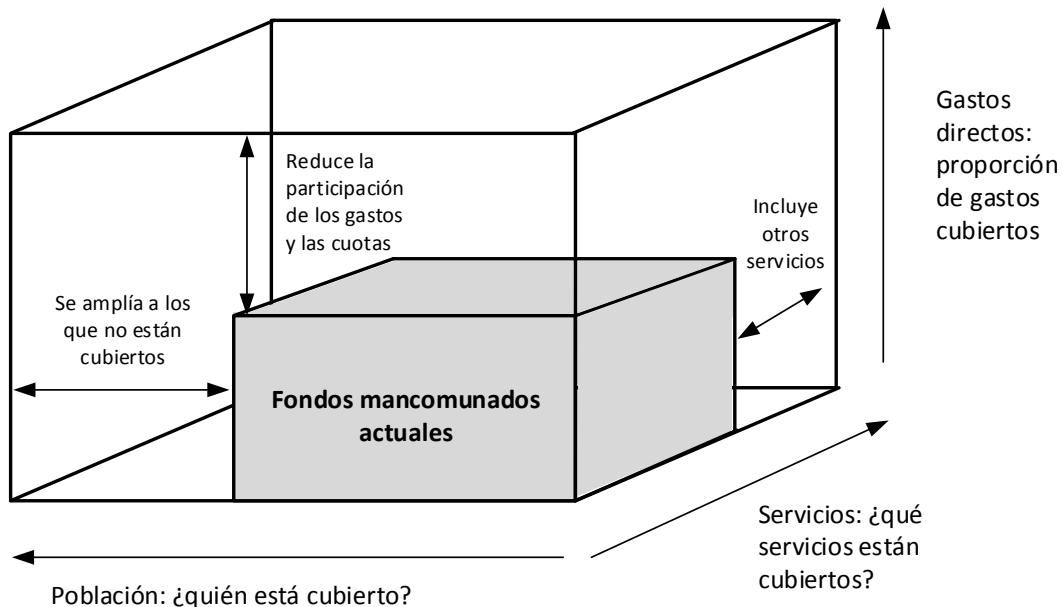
Gastos directos: proporción de gastos cubiertos

Reduce la participación de los gastos y las cuotas

Incluye otros servicios

Se amplía a los que no están cubiertos

Fondos mancomunados actuales

Servicios: ¿qué servicios están cubiertos?

Población: ¿quién está cubierto?